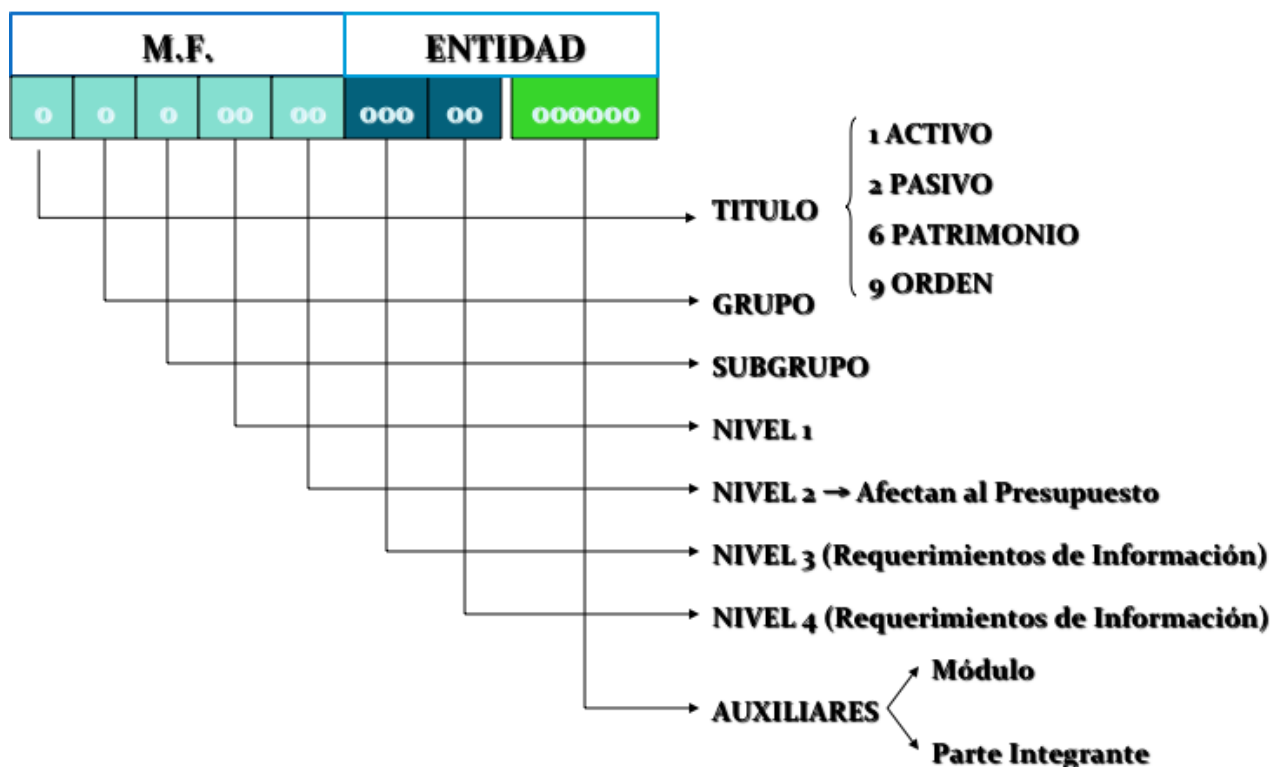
M.F.

ENTIDAD

0 0 0 00 00 000 00 000000

TITULO
1 ACTIVO
2 PASIVO
6 PATRIMONIO
9 ORDEN

GRUPO

SUBGRUPO

NIVEL 1

NIVEL 2 → Afectan al Presupuesto

NIVEL 3 (Requerimientos de Información)

NIVEL 4 (Requerimientos de Información)

AUXILIARES
Módulo
Parte Integrante